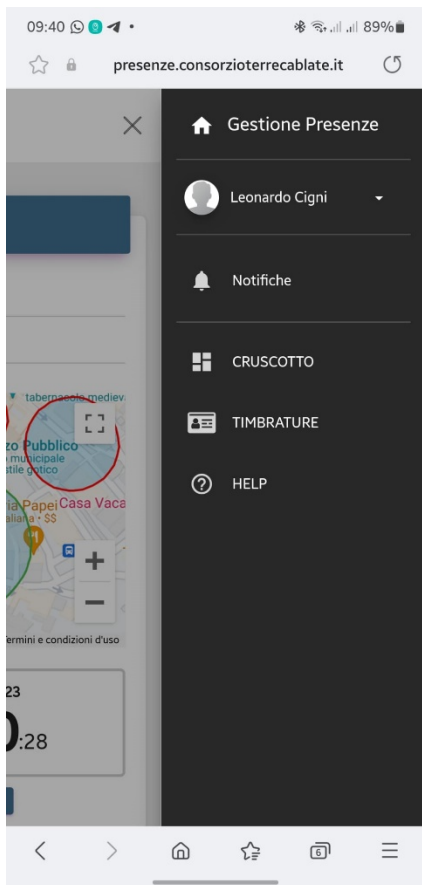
09:40 89%

presenze.consorzioterrecablate.it

Gestione Presenze

Leonardo Cigni

Notifiche

CRUSCOTTO

TIMBRATURE

HELP

tabernacolo mediev

zo Pubblico
o municipale
stile gotico

ia Papei Casa Vaca
aliana · $$

Termini e condizioni d'uso

23

0:28

6